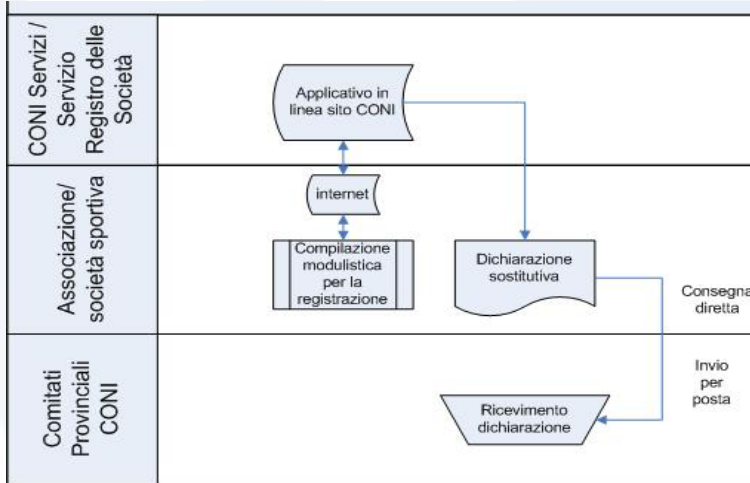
CONI Servizi / Servizio Registro delle Società

Applicativo in linea sito CONI

Associazione/ società sportiva

internet

Compilazione modulistica per la registrazione

Dichiarazione sostitutiva

Consegna diretta

Comitati Provinciali CONI

Invio per posta

Ricevimento dichiarazione